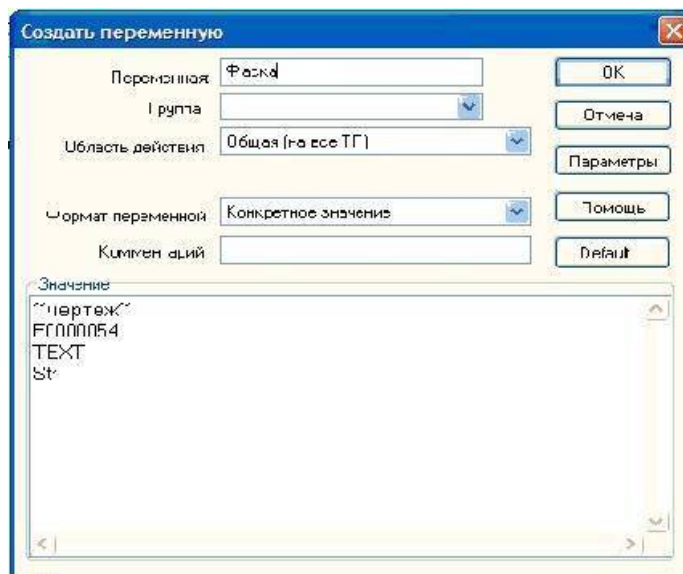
Создать переменную

Переменная
Фаска

Группа

Область действия
Общая (на все ТГ)

Формат переменной
Конкретное значение

Комментарий

OK
Отмена
Параметры
Помощь
Default

Значение
Чертеж1
E0000054
TEXT
St